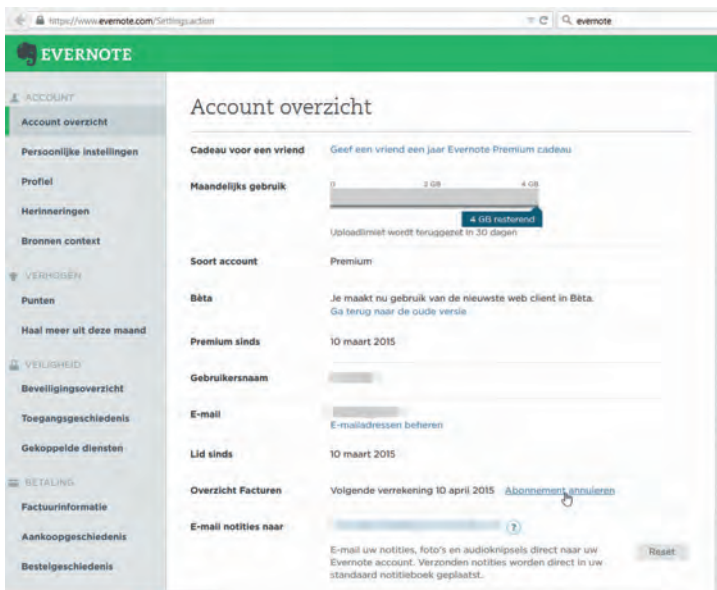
https://www.evernote.com/Settings.action

evernote

EVERNOTE

ACCOUNT

Account overzicht

Persoonlijke instellingen

Profiel

Herinneringen

Bronnen context

VERHOGEN

Punten

Haal meer uit deze maand

VEILIGHEID

Beveiligingsoverzicht

Toegangsgeschiedenis

Gekoppelde diensten

BETALING

Factuurinformatie

Aankoopgeschiedenis

Bestelgeschiedenis

Account overzicht

| | |
|---|---|
| Cadeau voor een vriend | Geef een vriend een jaar Evernote Premium cadeau |
| Maandelijks gebruik | 0 2 GB 4 GB<br>4 GB resterend<br>Uploadlimiet wordt teruggezet in 30 dagen |
| Soort account | Premium |
| Bèta | Je maakt nu gebruik van de nieuwste web client in Bèta.<br>Ga terug naar de oude versie |
| Premium sinds | 10 maart 2015 |
| Gebruikersnaam | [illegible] |
| E-mail | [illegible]<br>E-mailadressen beheren |
| Lid sinds | 10 maart 2015 |
| Overzicht Facturen | Volgende verrekening 10 april 2015 Abonnement annuleren |
| E-mail notities naar | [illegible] ?<br>E-mail uw notities, foto's en audioknipsels direct naar uw Evernote account. Verzonden notities worden direct in uw standaard notitieboek geplaatst. Reset |